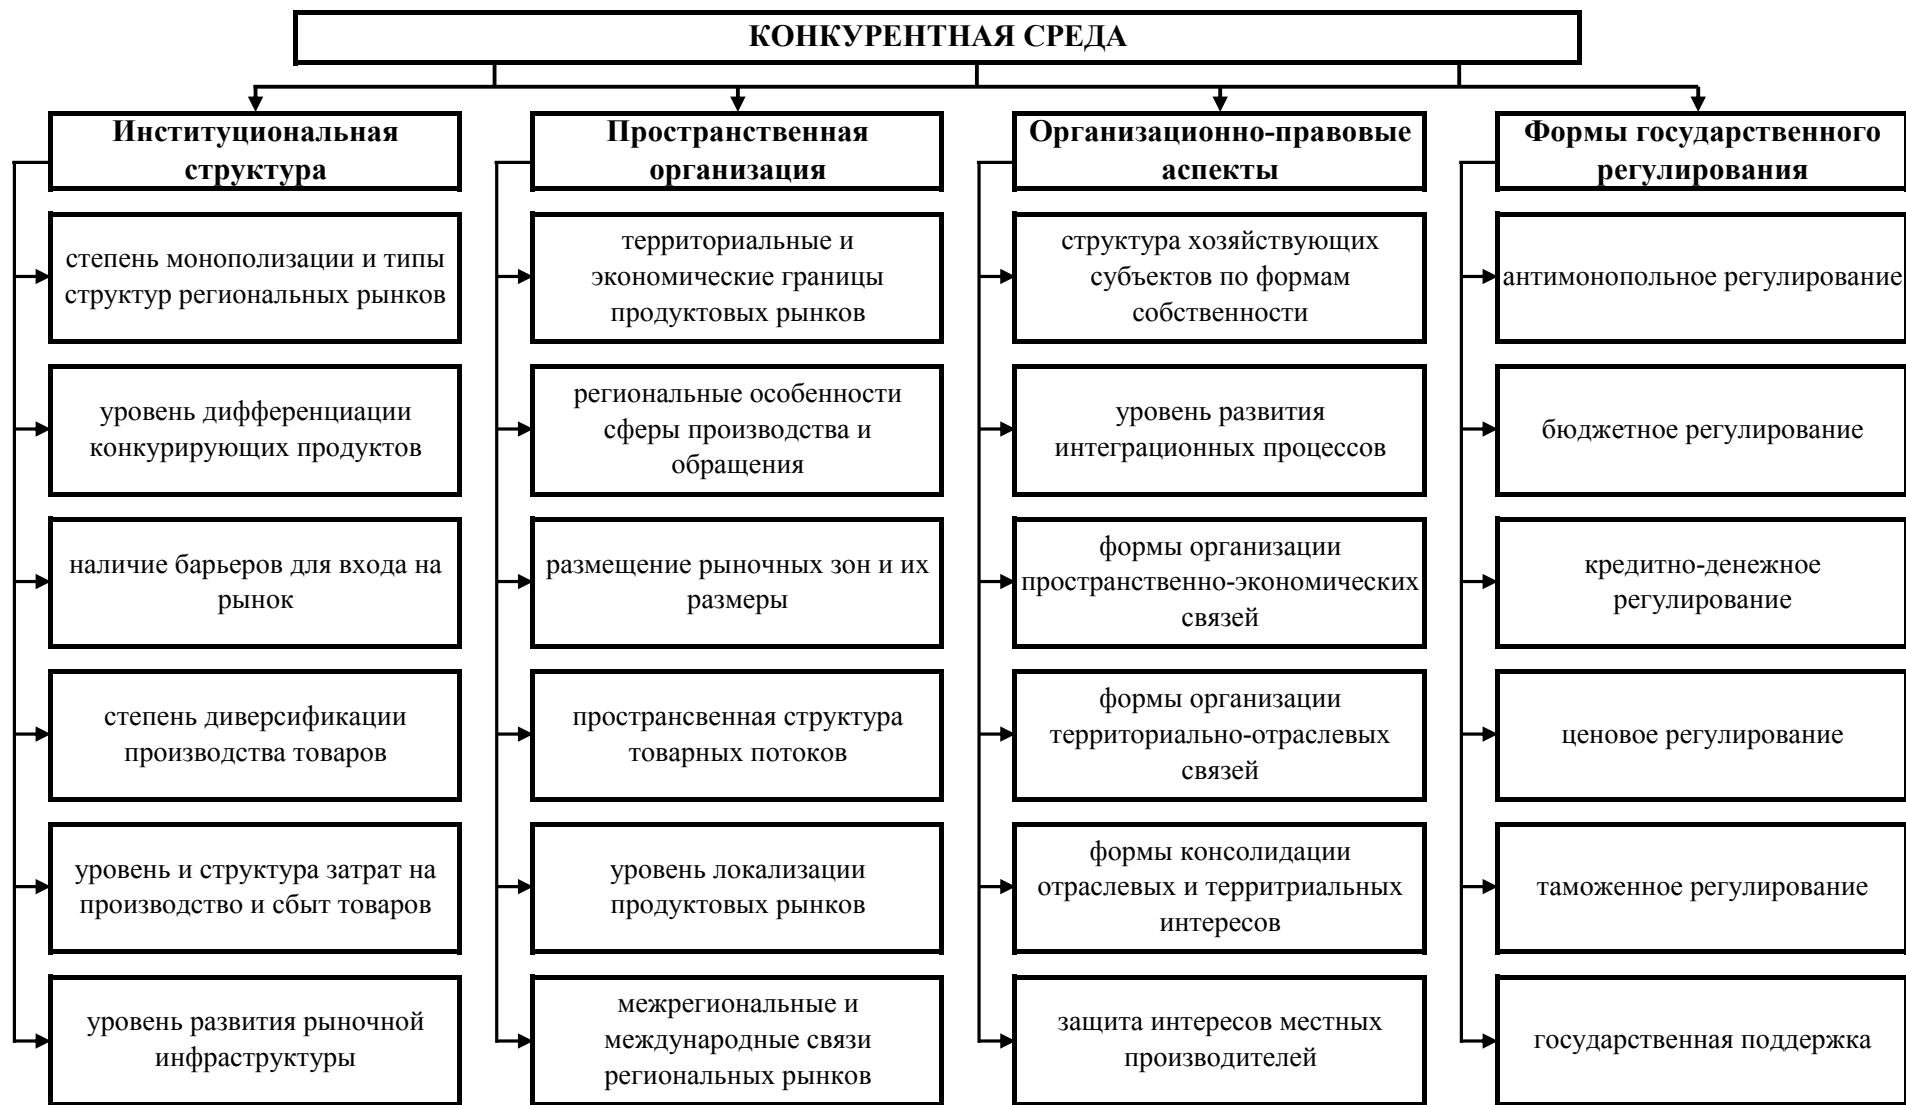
КОНКУРЕНТНАЯ СРЕДА

Институциональная структура

степень монополизации и типы структур региональных рынков

уровень дифференциации конкурирующих продуктов

наличие барьеров для входа на рынок

степень диверсификации производства товаров

уровень и структура затрат на производство и сбыт товаров

уровень развития рыночной инфраструктуры

Пространственная организация

территориальные и экономические границы продуктовых рынков

региональные особенности сферы производства и обращения

размещение рыночных зон и их размеры

пространсвенная структура товарных потоков

уровень локализации продуктовых рынков

межрегиональные и международные связи региональных рынков

Организационно-правовые аспекты

структура хозяйствующих субъектов по формам собственности

уровень развития интеграционных процессов

формы организации пространственно-экономических связей

формы организации территориально-отраслевых связей

формы консолидации отраслевых и территриальных интересов

защита интересов местных производителей

Формы государственного регулирования

антимонопольное регулирование

бюджетное регулирование

кредитно-денежное регулирование

ценовое регулирование

таможенное регулирование

государственная поддержка